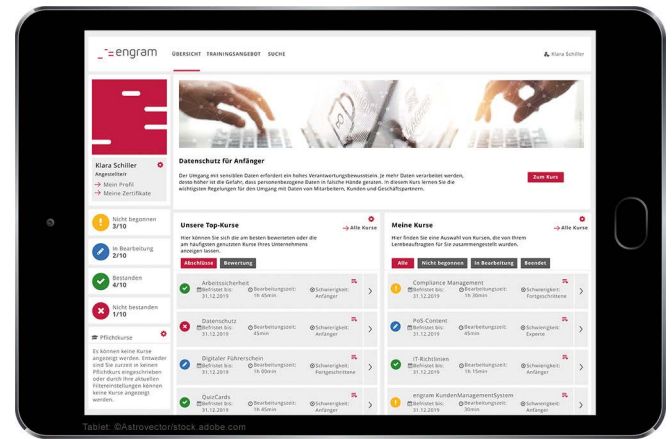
engram

ÜBERSICHT TRAININGSANGEBOT SUCHE

Klara Schiller

Klara Schiller
Angestellter
→ Mein Profil
→ Meine Zertifikate

Datenschutz für Anfänger

Der Umgang mit sensiblen Daten erfordert ein hohes Verantwortungsbewusstsein. Je mehr Daten verarbeitet werden, desto höher ist die Gefahr, dass personenbezogene Daten in falsche Hände geraten. In diesem Kurs lernen Sie die wichtigsten Regelungen für den Umgang mit Daten von Mitarbeitern, Kunden und Geschäftspartnern.

Zum Kurs

Nicht begonnen
3/10

In Bearbeitung
2/10

Bestanden
4/10

Nicht bestanden
1/10

Pflichtkurse

Es können keine Kurse angezeigt werden. Entweder sind Sie zurzeit in keinen Pflichtkurs eingeschrieben oder durch Ihre aktuellen Filtereinstellungen können keine Kurse angezeigt werden.

Unsere Top-Kurse
→ Alle Kurse
Hier können Sie sich die am besten bewerteten oder die am häufigsten genutzten Kurse Ihres Unternehmens anzeigen lassen.
Abschlüsse Bewertung

Arbeitssicherheit
Befristet bis: 31.12.2019 Bearbeitungszeit: 1h 45min Schwierigkeit: Anfänger

Datenschutz
Befristet bis: 31.12.2019 Bearbeitungszeit: 1h 00min Schwierigkeit: Anfänger

Digitaler Führerschein
Befristet bis: 31.12.2019 Bearbeitungszeit: 1h 00min Schwierigkeit: Fortgeschrittene

QuizCards
Befristet bis: 31.12.2019 Bearbeitungszeit: 1h 45min Schwierigkeit: Anfänger

Meine Kurse
→ Alle Kurse
Hier finden Sie eine Auswahl von Kursen, die von Ihrem Lernbeauftragten für Sie zusammengestellt wurden.
Alle Nicht begonnen In Bearbeitung Beendet

Compliance Management
Befristet bis: 31.12.2019 Bearbeitungszeit: 1h 30min Schwierigkeit: Fortgeschrittene

PoS-Content
Befristet bis: 31.12.2019 Bearbeitungszeit: 45min Schwierigkeit: Experte

IT-Richtlinien
Befristet bis: 31.12.2019 Bearbeitungszeit: 1h 15min Schwierigkeit: Anfänger

engram KundenManagementSystem
Befristet bis: 31.12.2019 Bearbeitungszeit: 30min Schwierigkeit: Anfänger

Tablet: ©Astrovector/stock.adobe.com